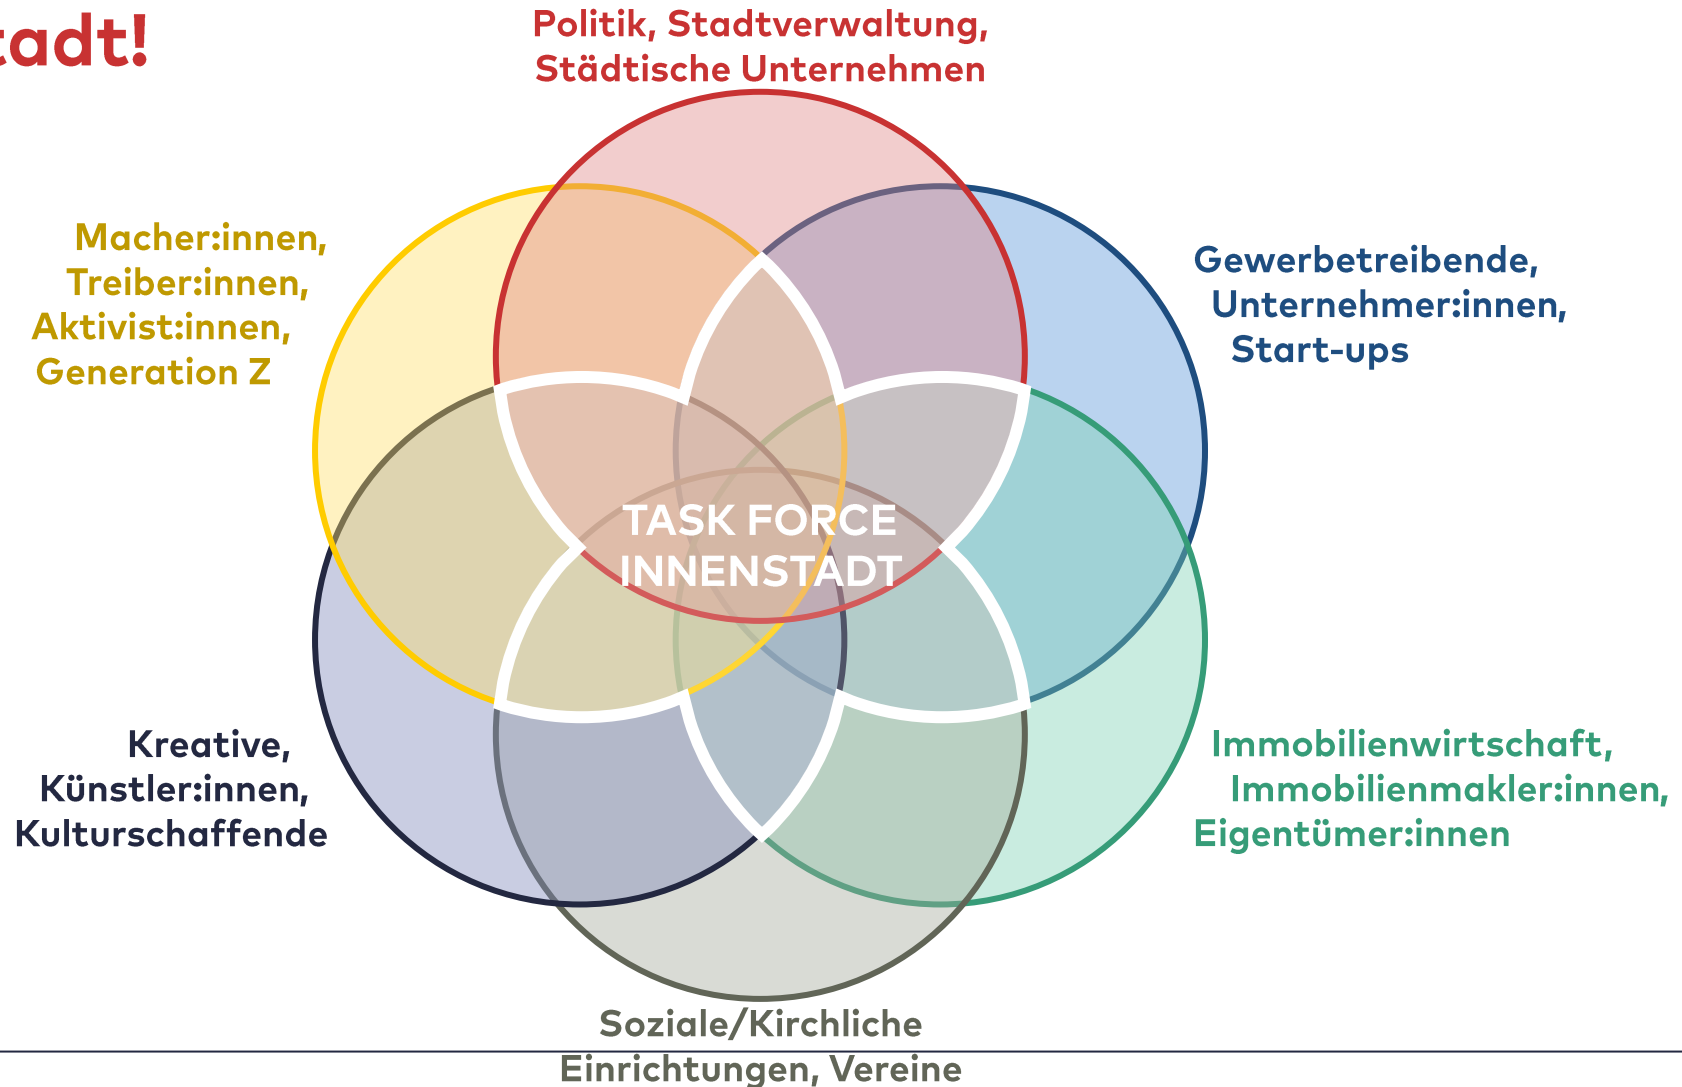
tadt!

Politik, Stadtverwaltung, Städtische Unternehmen

Macher:innen, Treiber:innen, Aktivist:innen, Generation Z

Gewerbetreibende, Unternehmer:innen, Start-ups

TASK FORCE INNENSTADT

Kreative, Künstler:innen, Kulturschaffende

Immobilienwirtschaft, Immobilienmakler:innen, Eigentümer:innen

Soziale/Kirchliche Einrichtungen, Vereine